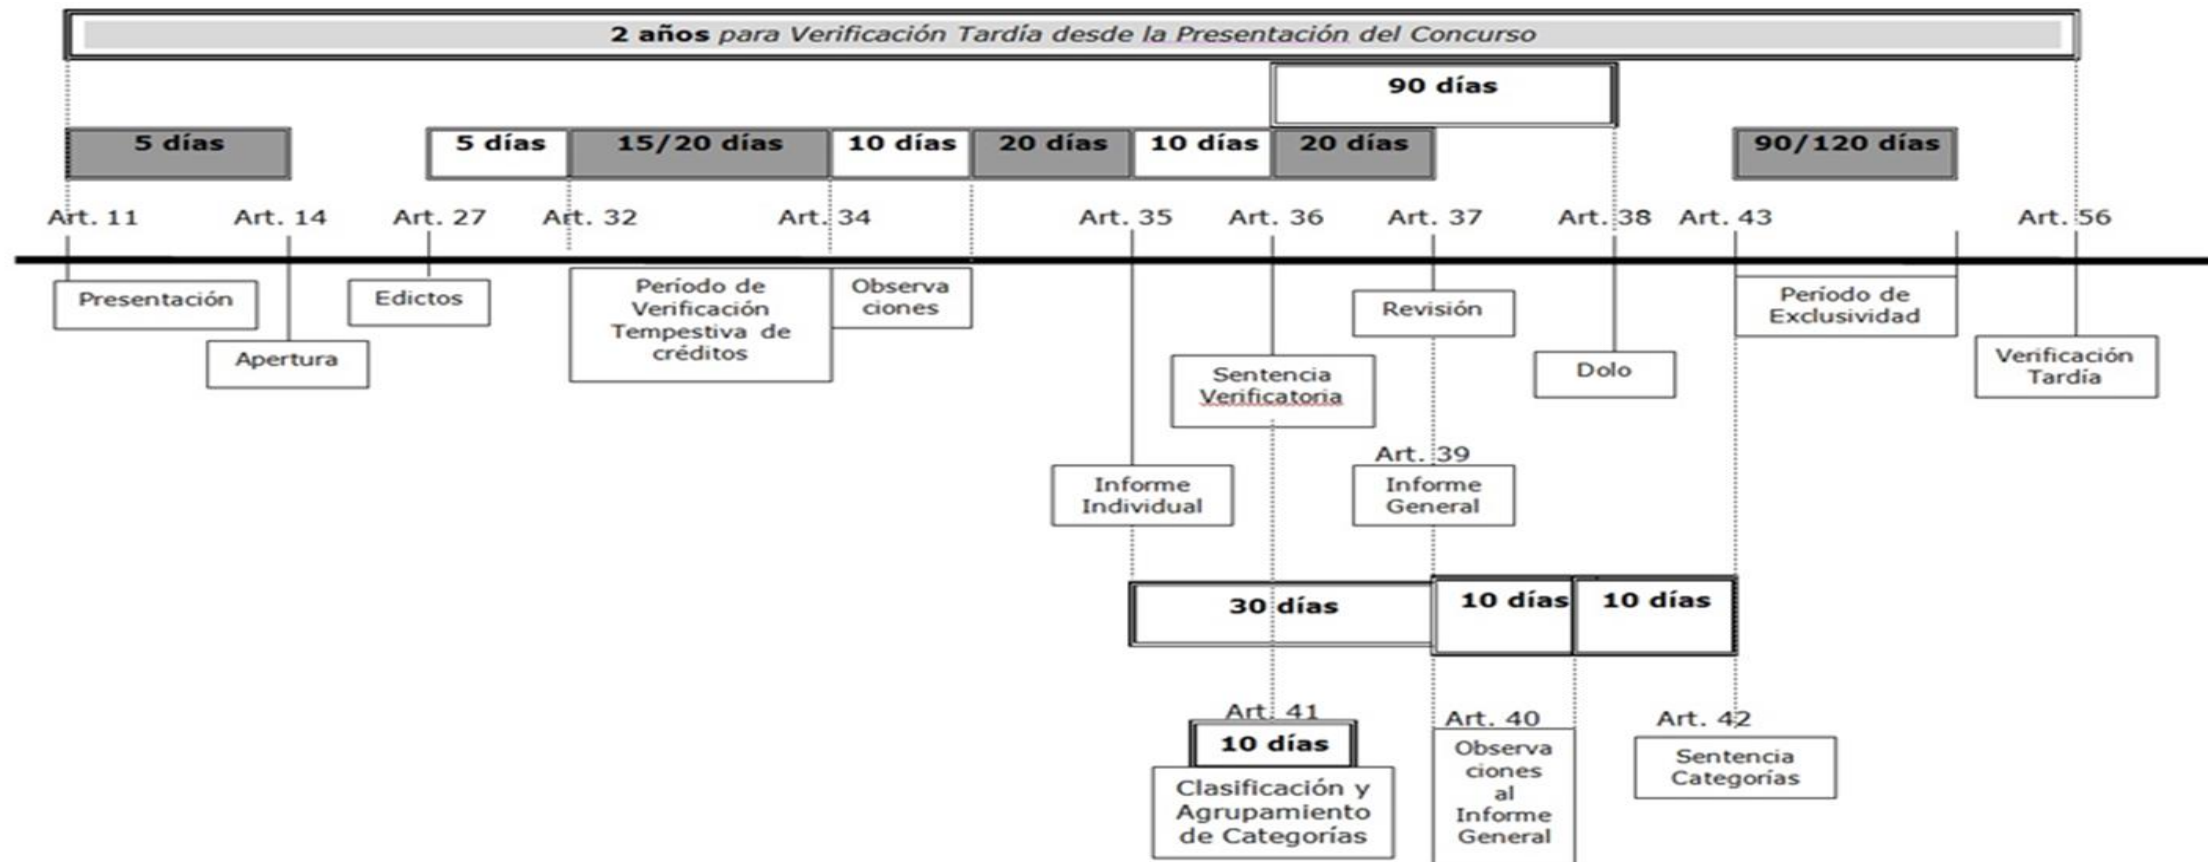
2 años para Verificación Tardía desde la Presentación del Concurso

90 días

5 días

5 días

15/20 días

10 días

20 días

10 días

20 días

90/120 días

Art. 11

Art. 14

Art. 27

Art. 32

Art. 34

Art. 35

Art. 36

Art. 37

Art. 38

Art. 43

Art. 56

Presentación

Apertura

Edictos

Período de Verificación Tempestiva de créditos

Observa ciones

Revisión

Período de Exclusividad

Sentencia Verificatoria

Dolo

Verificación Tardía

Art. 39

Informe Individual

Informe General

30 días

10 días

10 días

Art. 41

10 días

Clasificación y Agrupamiento de Categorías

Art. 40

Observa ciones al Informe General

Art. 42

Sentencia Categorías